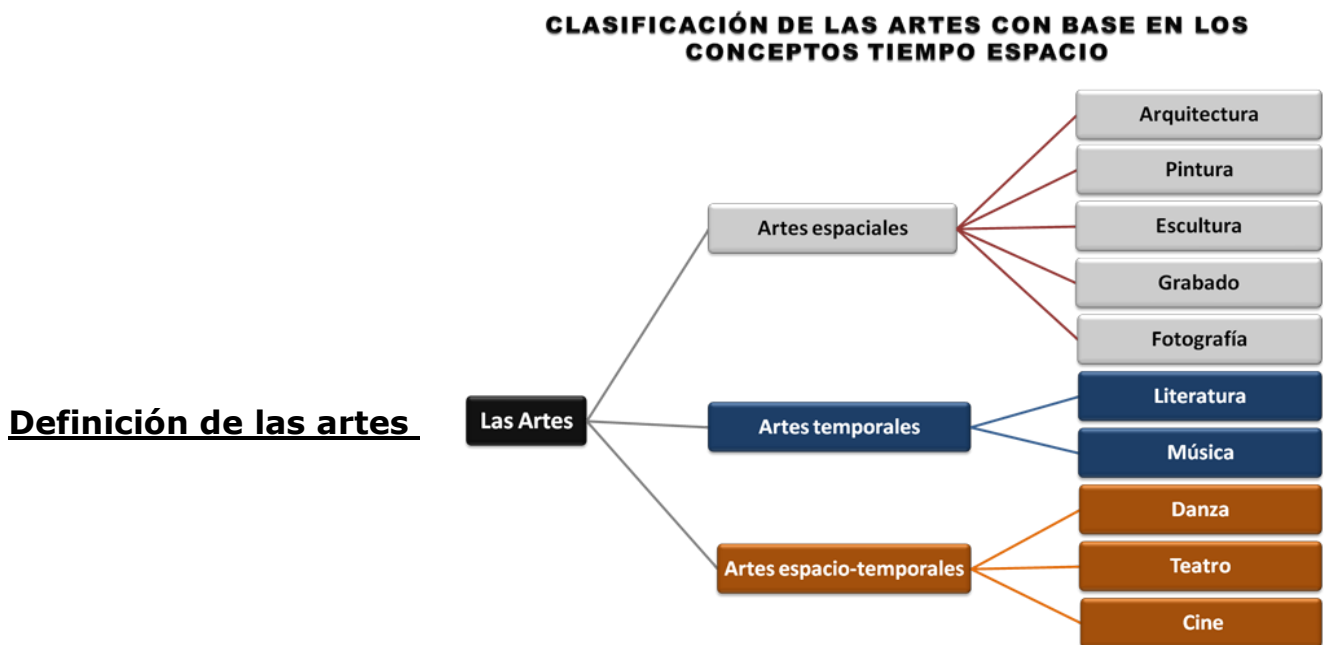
CLASIFICACIÓN DE LAS ARTES CON BASE EN LOS CONCEPTOS TIEMPO ESPACIO

Definición de las artes

Las Artes

Artes espaciales

Arquitectura

Pintura

Escultura

Grabado

Fotografía

Artes temporales

Literatura

Música

Artes espacio-temporales

Danza

Teatro

Cine